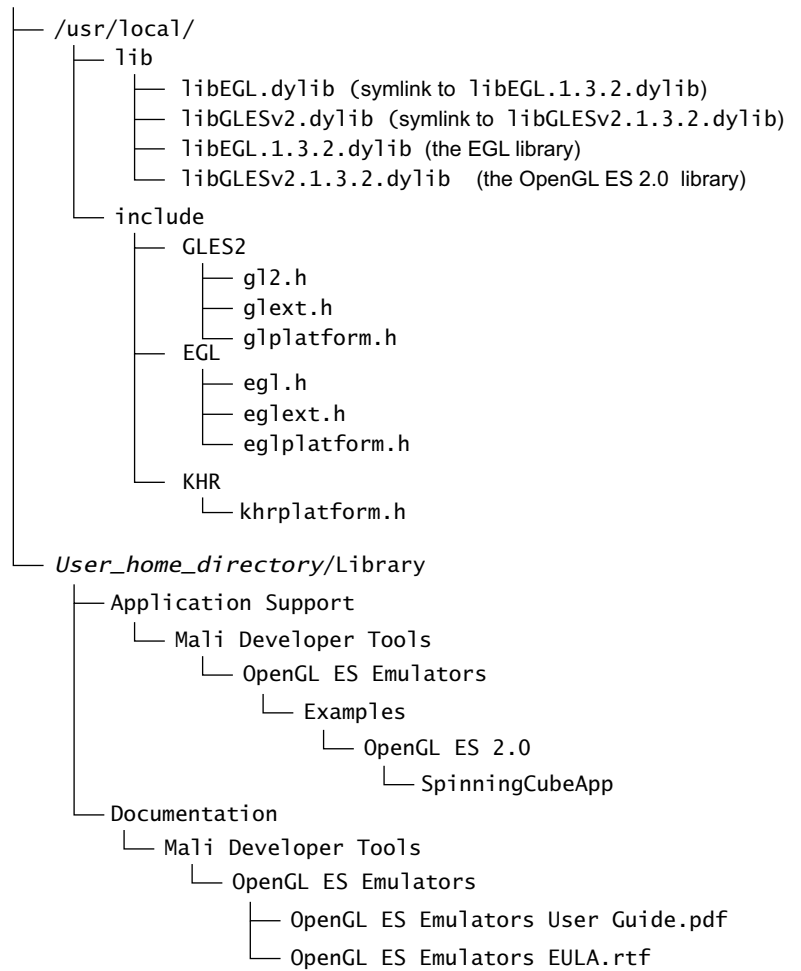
/usr/local/
lib
libEGL.dylib (symlink to libEGL.1.3.2.dylib)
libGLESv2.dylib (symlink to libGLESv2.1.3.2.dylib)
libEGL.1.3.2.dylib (the EGL library)
libGLESv2.1.3.2.dylib (the OpenGL ES 2.0 library)
include
GLES2
gl2.h
glext.h
glplatform.h
EGL
egl.h
eglext.h
eglplatform.h
KHR
khrplatform.h
User_home_directory/Library
Application Support
Mali Developer Tools
OpenGL ES Emulators
Examples
OpenGL ES 2.0
SpinningCubeApp
Documentation
Mali Developer Tools
OpenGL ES Emulators
OpenGL ES Emulators User Guide.pdf
OpenGL ES Emulators EULA.rtf